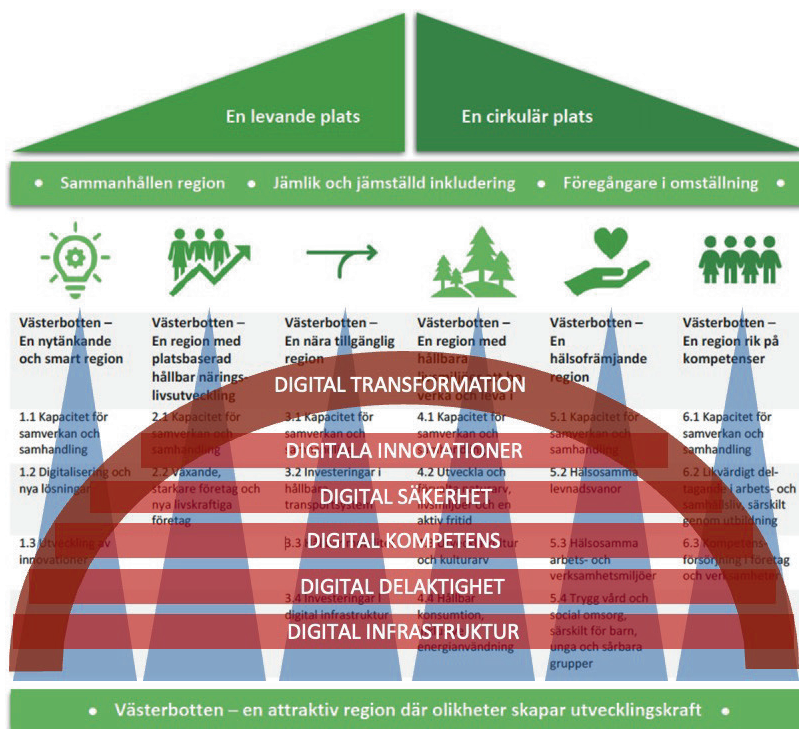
En levande plats

En cirkulär plats

• Sammanhållen region • Jämlik och jämställd inkludering • Föregångare i omställning •

Västerbotten – En nytänkande och smart region

Västerbotten – En region med platsbaserad hållbar näringslivsutveckling

Västerbotten – En nära tillgänglig region

Västerbotten – En region med hållbara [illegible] verka och leva i

Västerbotten – En hälsofrämjande region

Västerbotten – En region rik på kompetenser

DIGITAL TRANSFORMATION

1.1 Kapacitet för samverkan och samhandling

2.1 Kapacitet för samverkan och samhandling

3.1 Kapacitet för samverkan och samhandling

4.1 Kapacitet för samverkan och samhandling

5.1 Kapacitet för samverkan och samhandling

6.1 Kapacitet för samverkan och samhandling

DIGITALA INNOVATIONER

1.2 Digitalisering och nya lösningar

2.2 Växande, starkare företag och nya livskraftiga företag

3.2 Investeringar i hållbara transportsystem

4.2 Utveckla och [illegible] livsmiljöer och en aktiv fritid

5.2 Hälsosamma levnadsvanor

6.2 Likvärdigt deltagande i arbets- och samhällsliv, särskilt genom utbildning

DIGITAL SÄKERHET

1.3 Utveckling av innovationer

3.3 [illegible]

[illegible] och kulturarv

5.3 Hälsosamma arbets- och verksamhetsmiljöer

6.3 Kompetensförsörjning i företag och verksamheter

DIGITAL KOMPETENS

DIGITAL DELAKTIGHET

3.4 Investeringar i digital infrastruktur

4.4 Hållbar konsumtion, energianvändning

5.4 Trygg vård och social omsorg, särskilt för barn, unga och sårbara grupper

DIGITAL INFRASTRUKTUR

• Västerbotten – en attraktiv region där olikheter skapar utvecklingskraft •